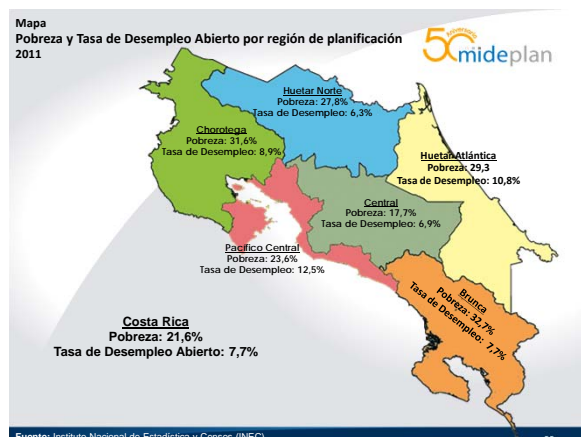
Mapa
Pobreza y Tasa de Desempleo Abierto por región de planificación 2011

50 aniversario mideplan

Huetar Norte
Pobreza: 27,8%
Tasa de Desempleo: 6,3%

Chorotega
Pobreza: 31,6%
Tasa de Desempleo: 8,9%

Huetar Atlántica
Pobreza: 29,3
Tasa de Desempleo: 10,8%

Central
Pobreza: 17,7%
Tasa de Desempleo: 6,9%

Pacífico Central
Pobreza: 23,6%
Tasa de Desempleo: 12,5%

Brunca
Pobreza: 32,7%
Tasa de Desempleo: 7,7%

Costa Rica
Pobreza: 21,6%
Tasa de Desempleo Abierto: 7,7%

Fuente: Instituto Nacional de Estadística y Censos (INEC)